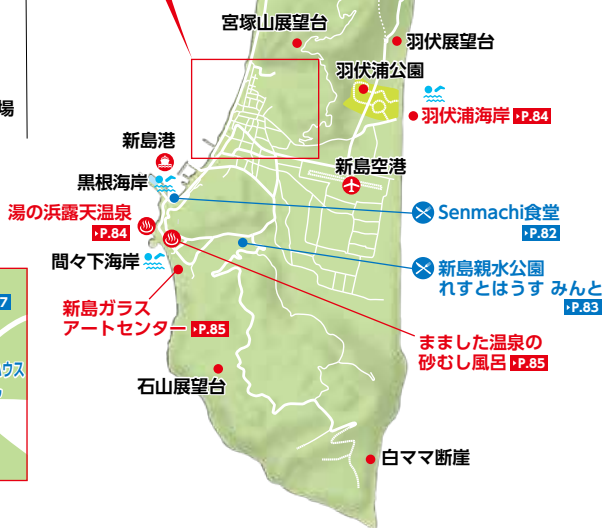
宮塚山展望台
羽伏展望台
羽伏浦公園
羽伏浦海岸 P.84
新島港
新島空港
黒根海岸
湯の浜露天温泉 P.84
Senmachi食堂 P.82
間々下海岸
新島親水公園
れすとはうす みんと P.83
新島ガラスアートセンター P.85
まました温泉の砂むし風呂 P.85
石山展望台
白ママ断崖